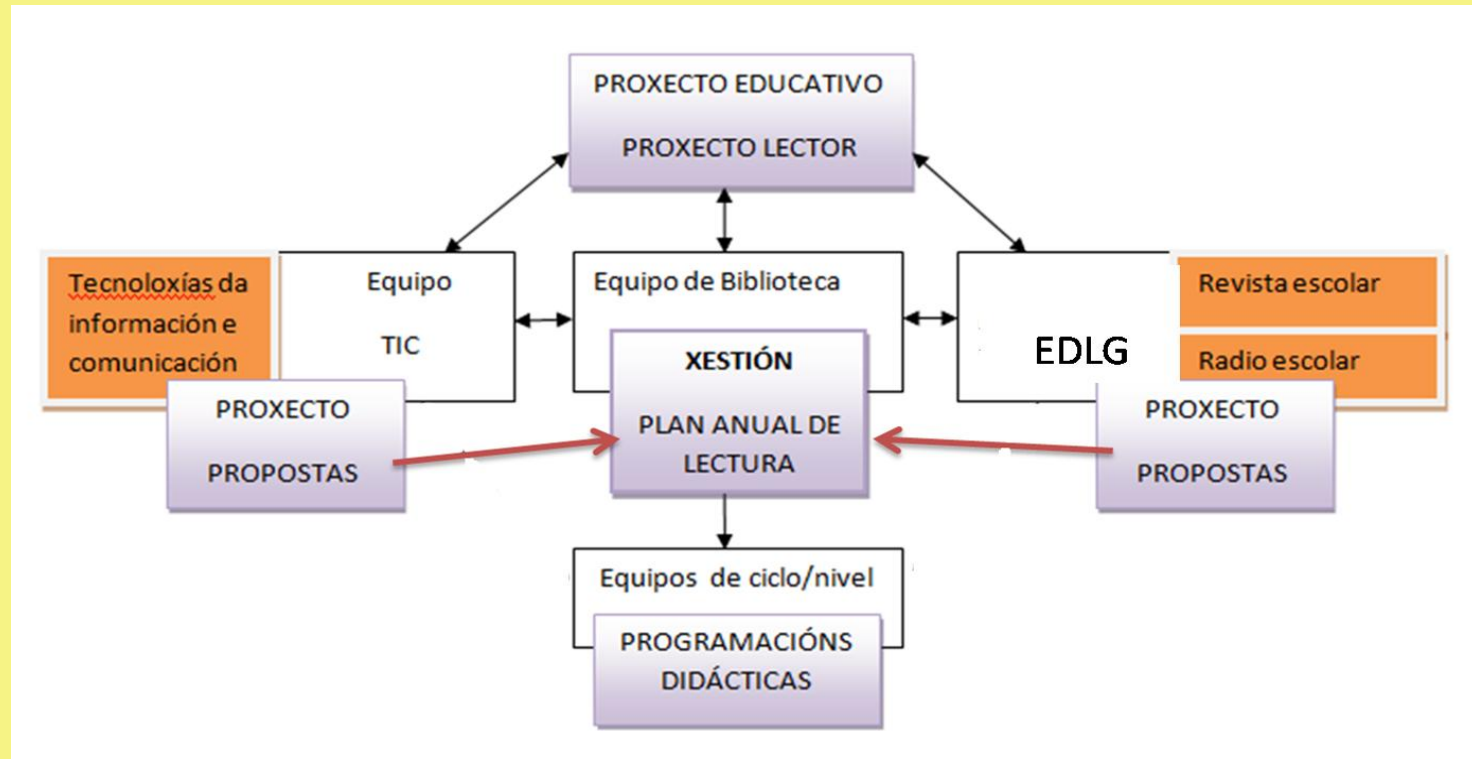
PROXECTO EDUCATIVO

PROXECTO LECTOR

Tecnoloxías da información e comunicación

Equipo

TIC

PROXECTO

PROPOSTAS

Equipo de Biblioteca

XESTIÓN

PLAN ANUAL DE LECTURA

EDLG

Revista escolar

Radio escolar

PROXECTO

PROPOSTAS

Equipos de ciclo/nivel

PROGRAMACIÓNS DIDÁCTICAS